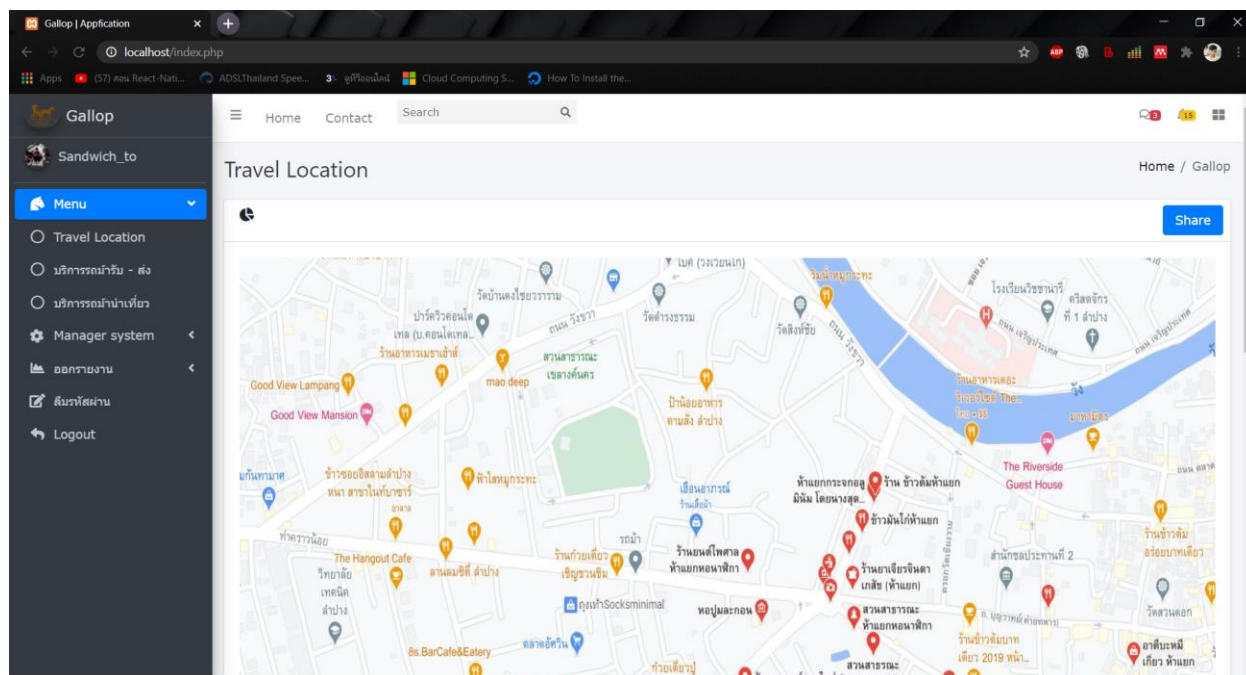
Gallop | Application

localhost/index.php

Apps (57) สอน React-Nati... ADSLThailand Spee... ดูทีวีออนไลน์ Cloud Computing S... How To Install the...

Gallop

Sandwich_to

Menu

Travel Location

บริการรถม้ารับ - ส่ง

บริการรถม้านำเที่ยว

Manager system

ออกรายงาน

ลืมรหัสผ่าน

Logout

Home Contact Search

3 15

Travel Location

Home / Gallop

Share

วัดบ้านดงไชยวาราม

วัดต่างธรรม

วัดสิงห์ชัย

โรงเรียนวิชชานารี

คริสตจักรที่ 1 ลำปาง

ปาร์ควิวคอนโดเทล (ป.คอนโดเทล)

ร้านอาหารเมราเฮ้าส์

สวนสาธารณะเขลางค์นคร

mao deep

Good View Lampang

Good View Mansion

ป้าน้อยอาหารตามสั่ง ลำปาง

ร้านอาหารและ

The Riverside Guest House

ข้าวซอยอิสลามลำปาง

พาโลหมูกระทะ

เฮือนอาภรณ์

ห้าแยกกระจกอลู มิลิน โดยนางสุด...

ร้าน ข้าวต้มห้าแยก

ข้าวมันไก่ห้าแยก

The Hangout Cafe

วิทยาลัยเทคนิคลำปาง

ลานเลมอนชิลล์ ลำปาง

ร้านก๋วยเตี๋ยวเชิญชวนชิม

ร้านยนต์ไพศาล ห้าแยกหอนาฬิกา

ร้านยาเจียรจินดาเภสัช (ห้าแยก)

สำนักชลประทานที่ 2

ถุงเท้าSocksminimal

หอปูมละกอน

สวนสาธารณะห้าแยกหอนาฬิกา

ร้านข้าวต้มบาทเดียว 2019

ร้านข้าวต้มอร่อยบาทเดียว

วัดสวนดอก

อาตี๋บะหมี่เกี๊ยว ห้าแยก

8s.BarCafe&Eatery

ตลาดอัศวิน

สวนสาธารณะ